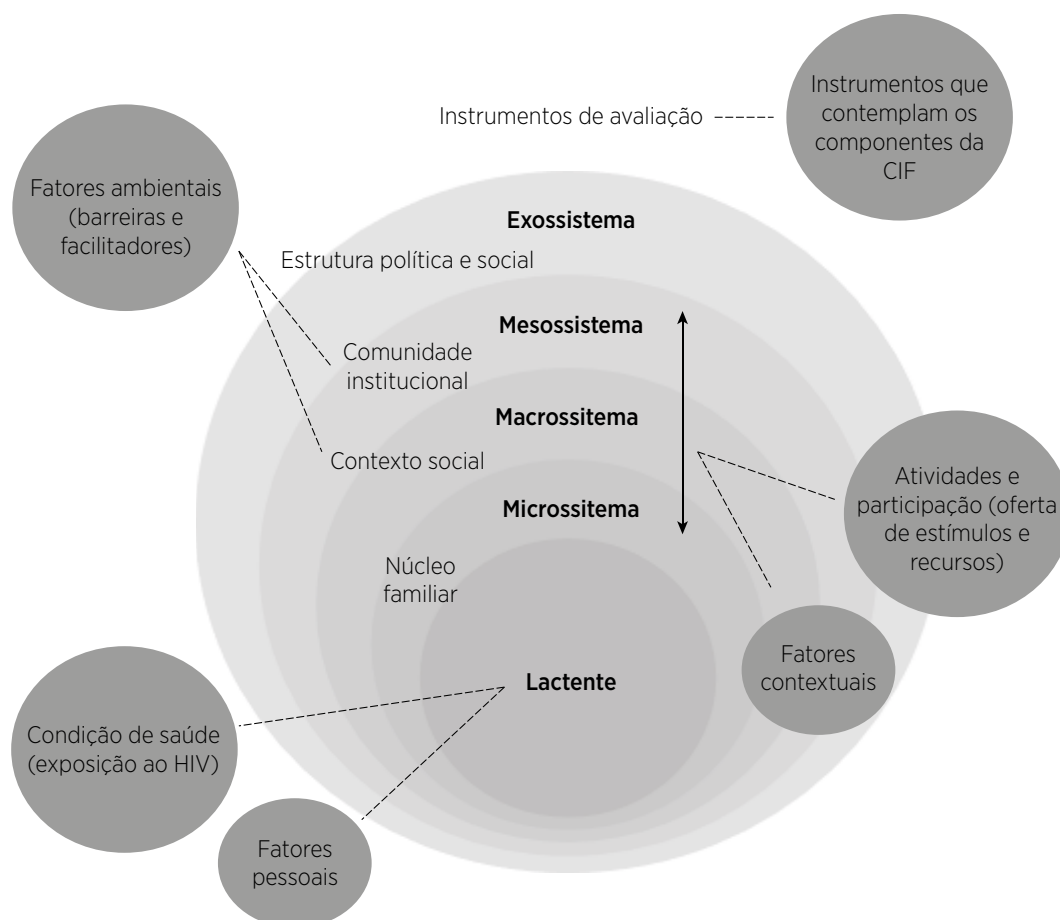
Instrumentos de avaliação

Instrumentos que contemplam os componentes da CIF

Fatores ambientais (barreiras e facilitadores)

Exossistema

Estrutura política e social

Mesossistema

Comunidade institucional

Macrossitema

Contexto social

Microssitema

Atividades e participação (oferta de estímulos e recursos)

Núcleo familiar

Fatores contextuais

Lactente

Condição de saúde (exposição ao HIV)

Fatores pessoais